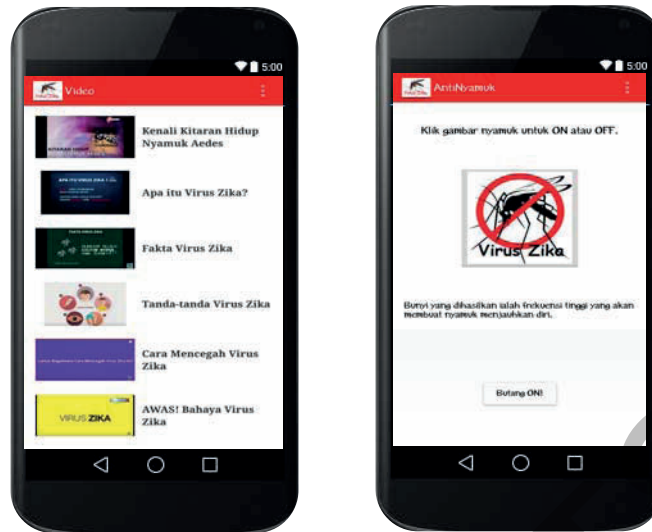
5:00
Video

KITARAN HIDUP
Kenali Kitaran Hidup Nyamuk Aedes

APA ITU VIRUS ZIKA ?
Apa itu Virus Zika?

FAKTA VIRUS ZIKA
Fakta Virus Zika

Tanda-tanda Virus Zika

Cara Mencegah Virus Zika

VIRUS ZIKA
AWAS! Bahaya Virus Zika

5:00
AntiNyamuk

Klik gambar nyamuk untuk ON atau OFF.

Virus Zika

Bunyi yang dihasilkan ialah frekuensi tinggi yang akan membuat nyamuk menjauhkan diri.

Butang ON!